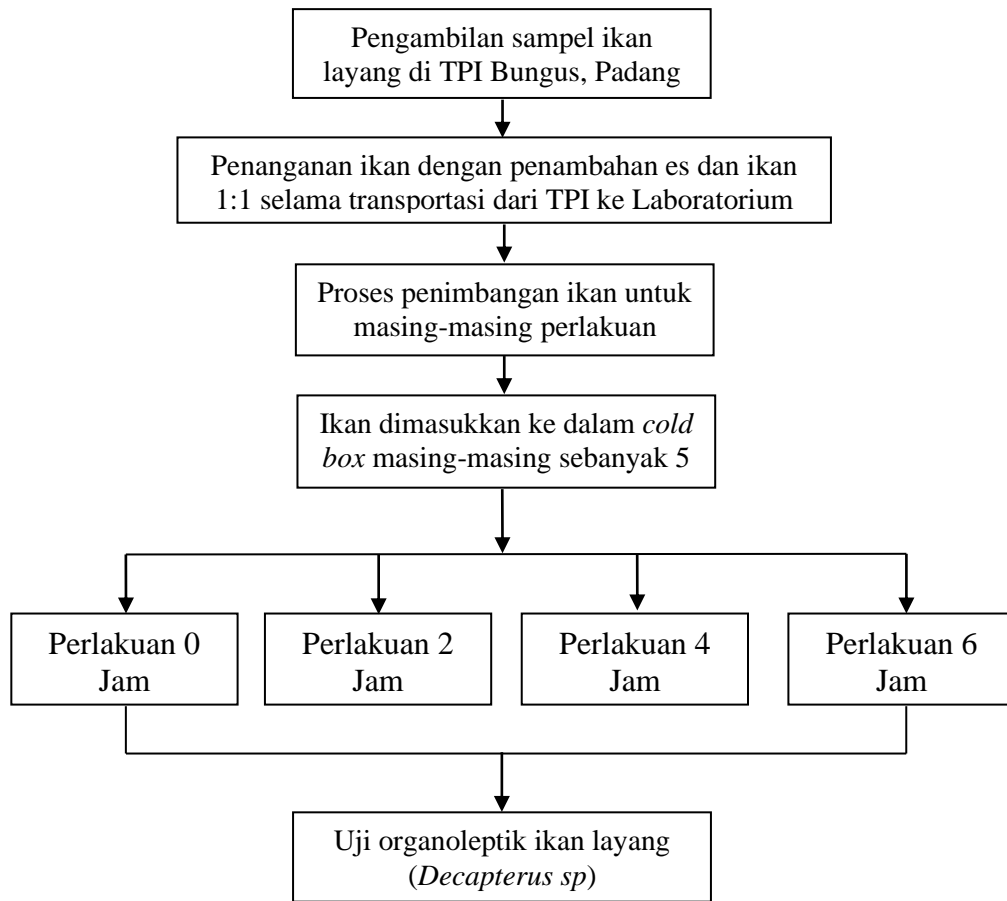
Pengambilan sampel ikan layang di TPI Bungus, Padang

Penanganan ikan dengan penambahan es dan ikan 1:1 selama transportasi dari TPI ke Laboratorium

Proses penimbangan ikan untuk masing-masing perlakuan

Ikan dimasukkan ke dalam *cold box* masing-masing sebanyak 5

Perlakuan 0 Jam

Perlakuan 2 Jam

Perlakuan 4 Jam

Perlakuan 6 Jam

Uji organoleptik ikan layang (*Decapterus sp*)